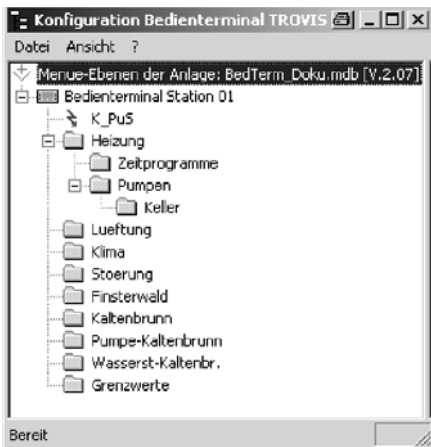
Konfiguration Bedienterminal TROVIS

Datei Ansicht ?

Menue-Ebenen der Anlage: BedTerm_Doku.mdb [V.2.07]

Bedienterminal Station 01

K_PuS

Heizung

Zeitprogramme

Pumpen

Keller

Lueftung

Klima

Stoerung

Finsterwald

Kaltenbrunn

Pumpe-Kaltenbrunn

Wasserst-Kaltenbr.

Grenzwerte

Bereit